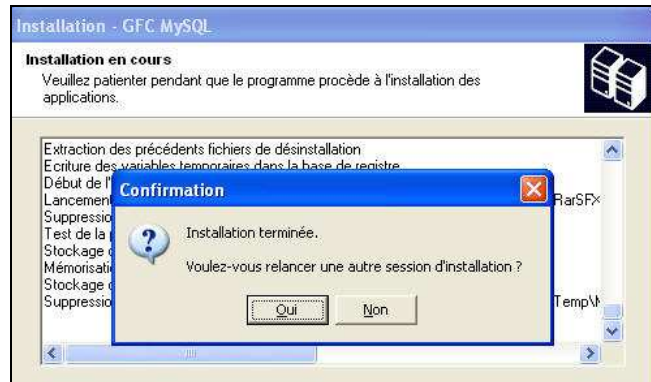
Installation - GFC MySQL

Installation en cours
Veuillez patienter pendant que le programme procède à l'installation des applications.

Extraction des précédents fichiers de désinstallation
Ecriture des variables temporaires dans la base de registre
Début de l'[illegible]
Lancement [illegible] RarSFX
Suppressio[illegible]
Test de la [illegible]
Stockage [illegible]
Mémorisati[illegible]
Stockage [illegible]
Suppressio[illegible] Temp\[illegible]

Confirmation

Installation terminée.

Voulez-vous relancer une autre session d'installation ?

Oui Non